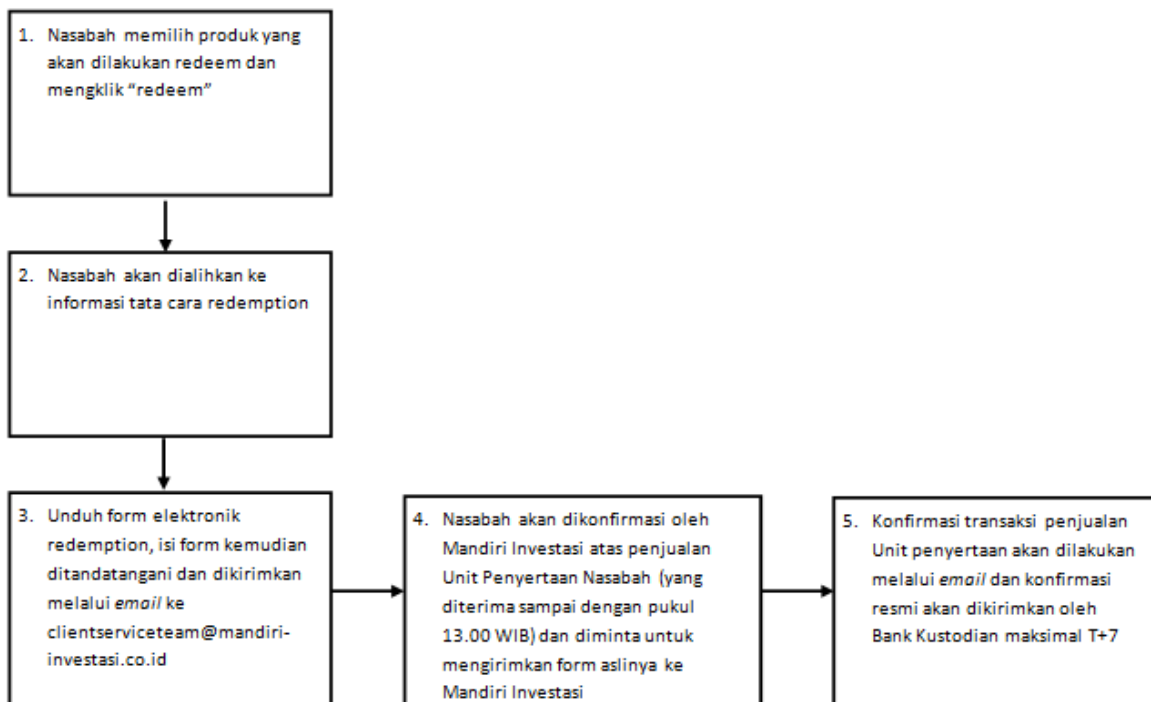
1. Nasabah memilih produk yang akan dilakukan redeem dan mengklik “redeem”

2. Nasabah akan dialihkan ke informasi tata cara redemption

3. Unduh form elektronik redemption, isi form kemudian ditandatangani dan dikirimkan melalui *email* ke clientserviceteam@mandiri-investasi.co.id

4. Nasabah akan dikonfirmasi oleh Mandiri Investasi atas penjualan Unit Penyertaan Nasabah (yang diterima sampai dengan pukul 13.00 WIB) dan diminta untuk mengirimkan form aslinya ke Mandiri Investasi

5. Konfirmasi transaksi penjualan Unit penyertaan akan dilakukan melalui *email* dan konfirmasi resmi akan dikirimkan oleh Bank Kustodian maksimal T+7